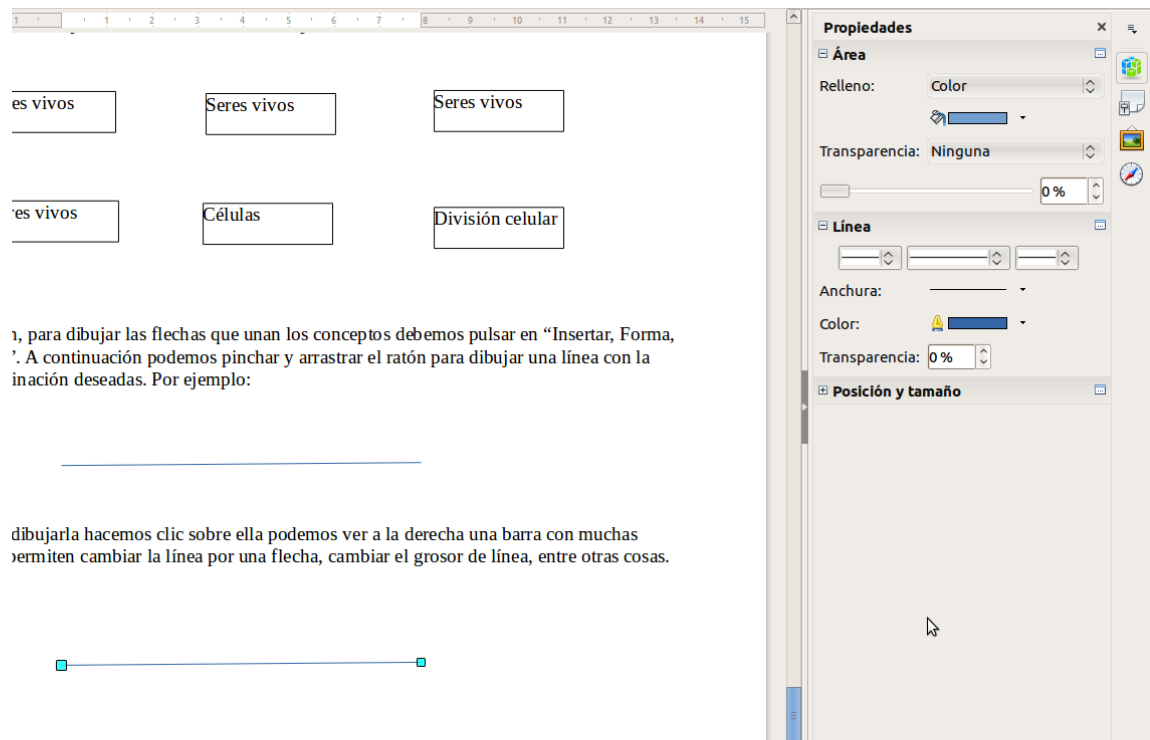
1 1 2 3 4 5 6 7 8 9 10 11 12 13 14 15

es vivos

Seres vivos

Seres vivos

res vivos

Células

División celular

ı, para dibujar las flechas que unan los conceptos debemos pulsar en “Insertar, Forma, ”. A continuación podemos pinchar y arrastrar el ratón para dibujar una línea con la inación deseadas. Por ejemplo:

dibujarla hacemos clic sobre ella podemos ver a la derecha una barra con muchas ɔermiten cambiar la línea por una flecha, cambiar el grosor de línea, entre otras cosas.

Propiedades ×

⊟ Área

Relleno: Color

Transparencia: Ninguna

0 %

⊟ Línea

Anchura:

Color:

Transparencia: 0 %

⊞ Posición y tamaño